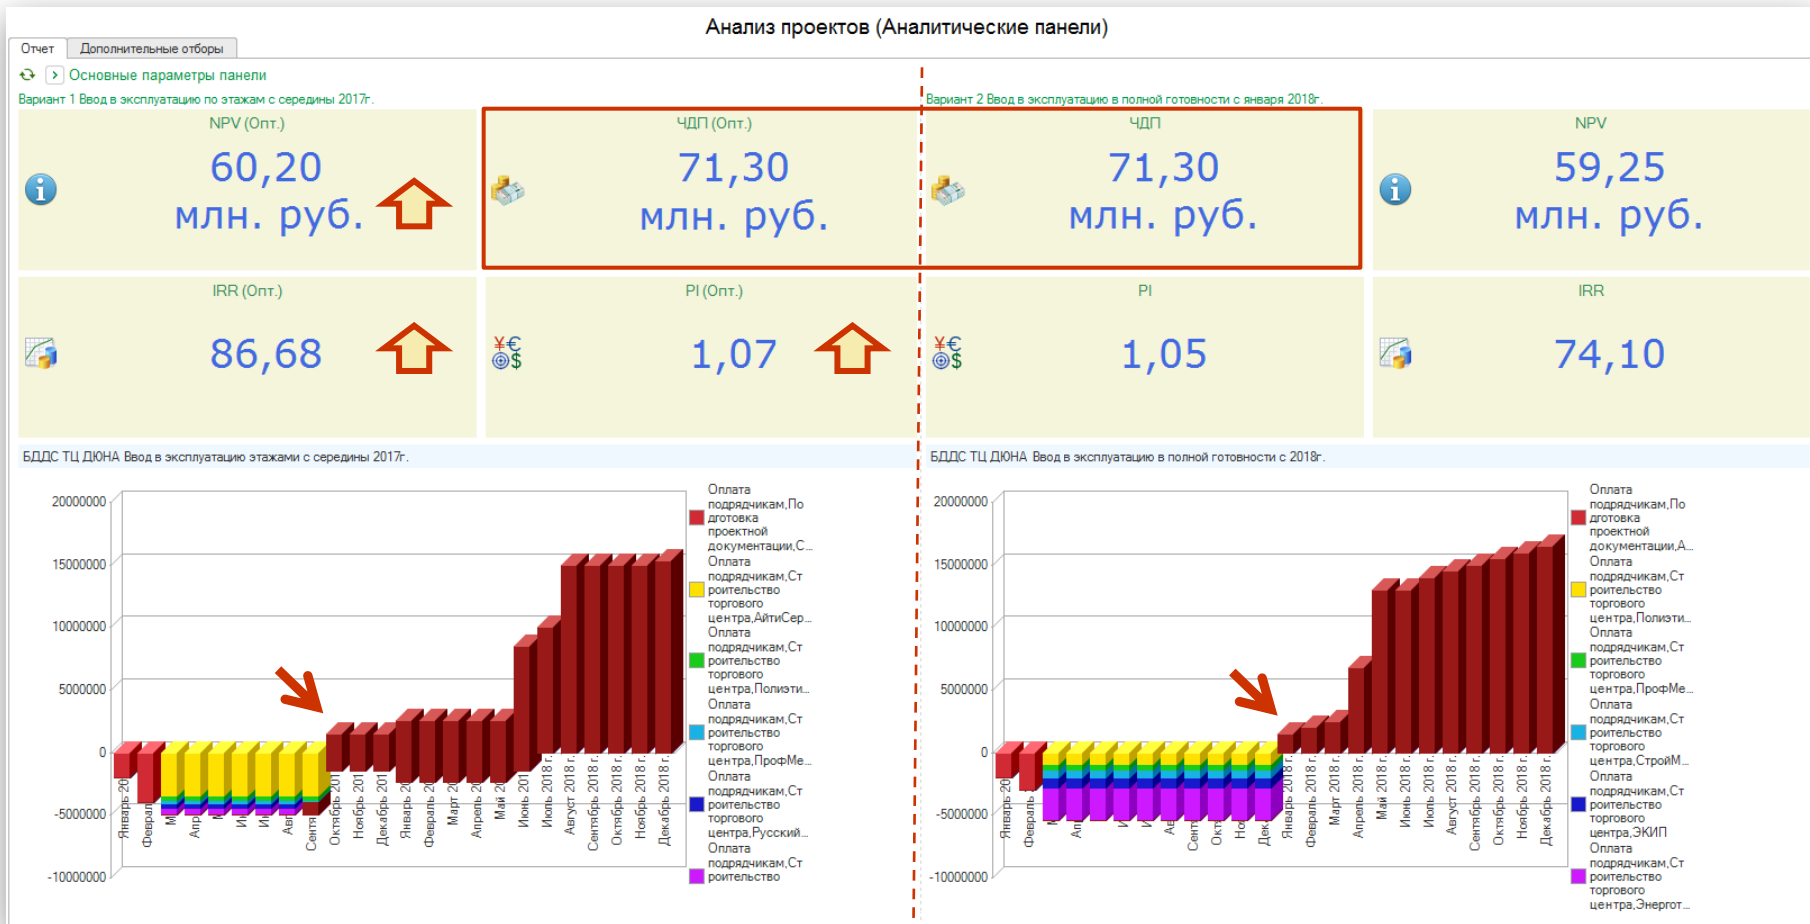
Анализ проектов (Аналитические панели)

Отчет | Дополнительные отборы

Основные параметры панели

Вариант 1 Ввод в эксплуатацию по этажам с середины 2017г.

Вариант 2 Ввод в эксплуатацию в полной готовности с января 2018г.

NPV (Опт.)
60,20
млн. руб.

ЧДП (Опт.)
71,30
млн. руб.

ЧДП
71,30
млн. руб.

NPV
59,25
млн. руб.

IRR (Опт.)
86,68

PI (Опт.)
1,07

PI
1,05

IRR
74,10

БДДС ТЦ ДЮНА Ввод в эксплуатацию этажами с середины 2017г.

20000000
15000000
10000000
5000000
0
-5000000
-10000000

Январь 20 | Февра | М | Апр | М | И | И | Авг | Сентя | Октябрь 201 | Ноябрь 201 | Декабрь 201 | Январь 2 | Февраль 2 | Март 2 | Апрель 2 | Май 2 | Июнь 201 | Июль 2018 г. | Август 2018 г. | Сентябрь 2018 г. | Октябрь 2018 г. | Ноябрь 2018 г. | Декабрь 2018 г.

Оплата подрядчикам,Подготовка проектной документации,С...
Оплата подрядчикам,Строительство торгового центра,АйтиСер...
Оплата подрядчикам,Строительство торгового центра,Полиэти...
Оплата подрядчикам,Строительство торгового центра,ПрофМе...
Оплата подрядчикам,Строительство торгового центра,Русский...
Оплата подрядчикам,Строительство

БДДС ТЦ ДЮНА Ввод в эксплуатацию в полной готовности с 2018г.

20000000
15000000
10000000
5000000
0
-5000000
-10000000

Январь | Февраль | М | Ап | М | И | И | А | Сент | Окт | Но | Дек | Январь 2018 г. | Февраль 2018 г. | Март 2018 г. | Апрель 2018 г. | Май 2018 г. | Июнь 2018 г. | Июль 2018 г. | Август 2018 г. | Сентябрь 2018 г. | Октябрь 2018 г. | Ноябрь 2018 г. | Декабрь 2018 г.

Оплата подрядчикам,Подготовка проектной документации,А...
Оплата подрядчикам,Строительство торгового центра,Полиэти...
Оплата подрядчикам,Строительство торгового центра,ПрофМе...
Оплата подрядчикам,Строительство торгового центра,СтройМ...
Оплата подрядчикам,Строительство торгового центра,ЭКИП
Оплата подрядчикам,Строительство торгового центра,Энергот...